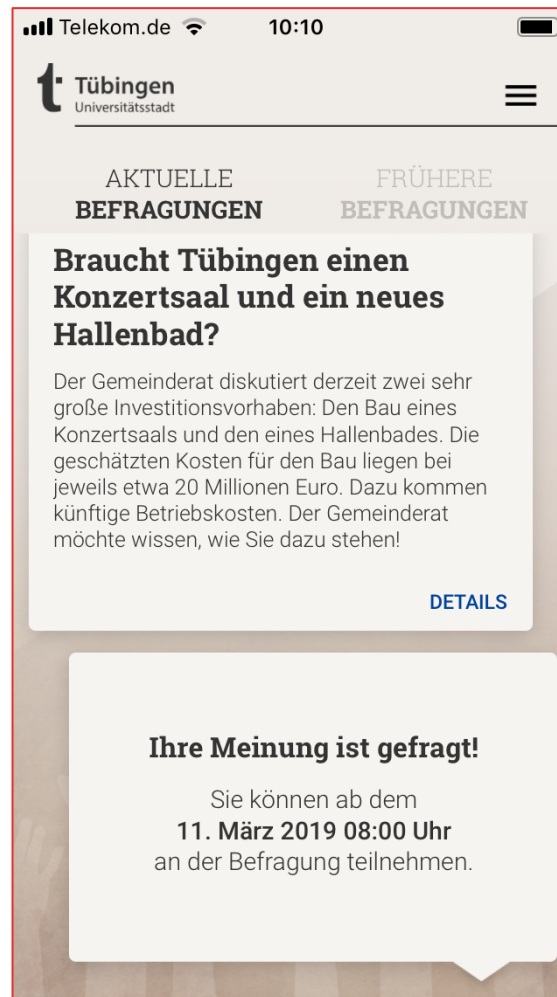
Telekom.de 10:10

t Tübingen
Universitätsstadt

AKTUELLE
BEFRAGUNGEN

FRÜHERE
BEFRAGUNGEN

Braucht Tübingen einen Konzertsaal und ein neues Hallenbad?

Der Gemeinderat diskutiert derzeit zwei sehr große Investitionsvorhaben: Den Bau eines Konzertsaals und den eines Hallenbades. Die geschätzten Kosten für den Bau liegen bei jeweils etwa 20 Millionen Euro. Dazu kommen künftige Betriebskosten. Der Gemeinderat möchte wissen, wie Sie dazu stehen!

DETAILS

Ihre Meinung ist gefragt!

Sie können ab dem
11. März 2019 08:00 Uhr
an der Befragung teilnehmen.